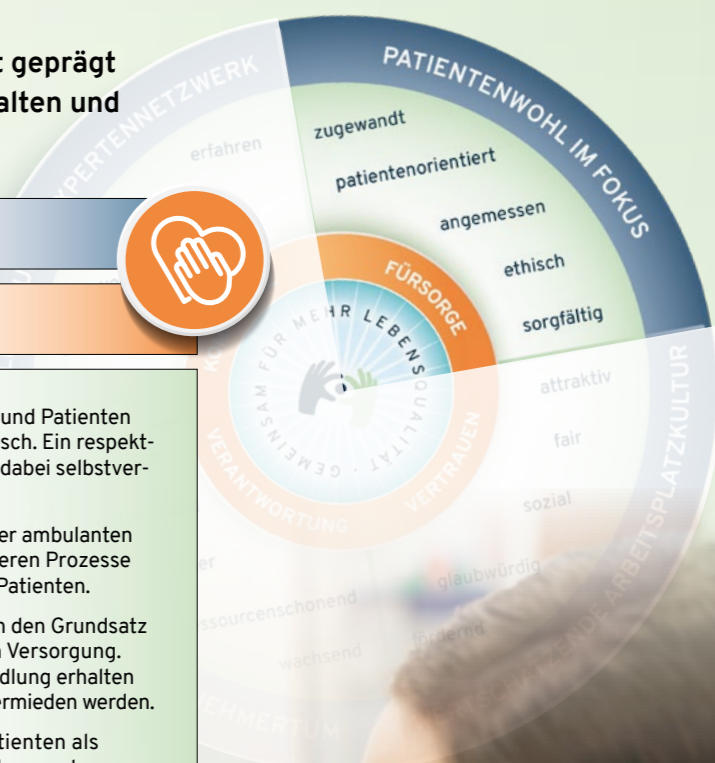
: geprägt
alten und

PATIENTENWOHL IM FOKUS

zugewandt
patientenorientiert
angemessen
ethisch
sorgfältig

FÜRSORGE

GEMEINSAM FÜR MEHR LEBENSQUALITÄT

PERTENNETZWERK
erfahren

attraktiv
fair
sozial
glaubwürdig
fördernd
ATTRAKTIVE ARBEITSPLATZKULTUR

VERANTWORTUNG
VERTRAUEN

ressourcenschonend
wachsend
NEHMERTUM

und Patienten
sch. Ein respekt-
dabei selbstver-

er ambulanten
eren Prozesse
Patienten.

n den Grundsatz
n Versorgung.
dlung erhalten
rmieden werden.

tienten als